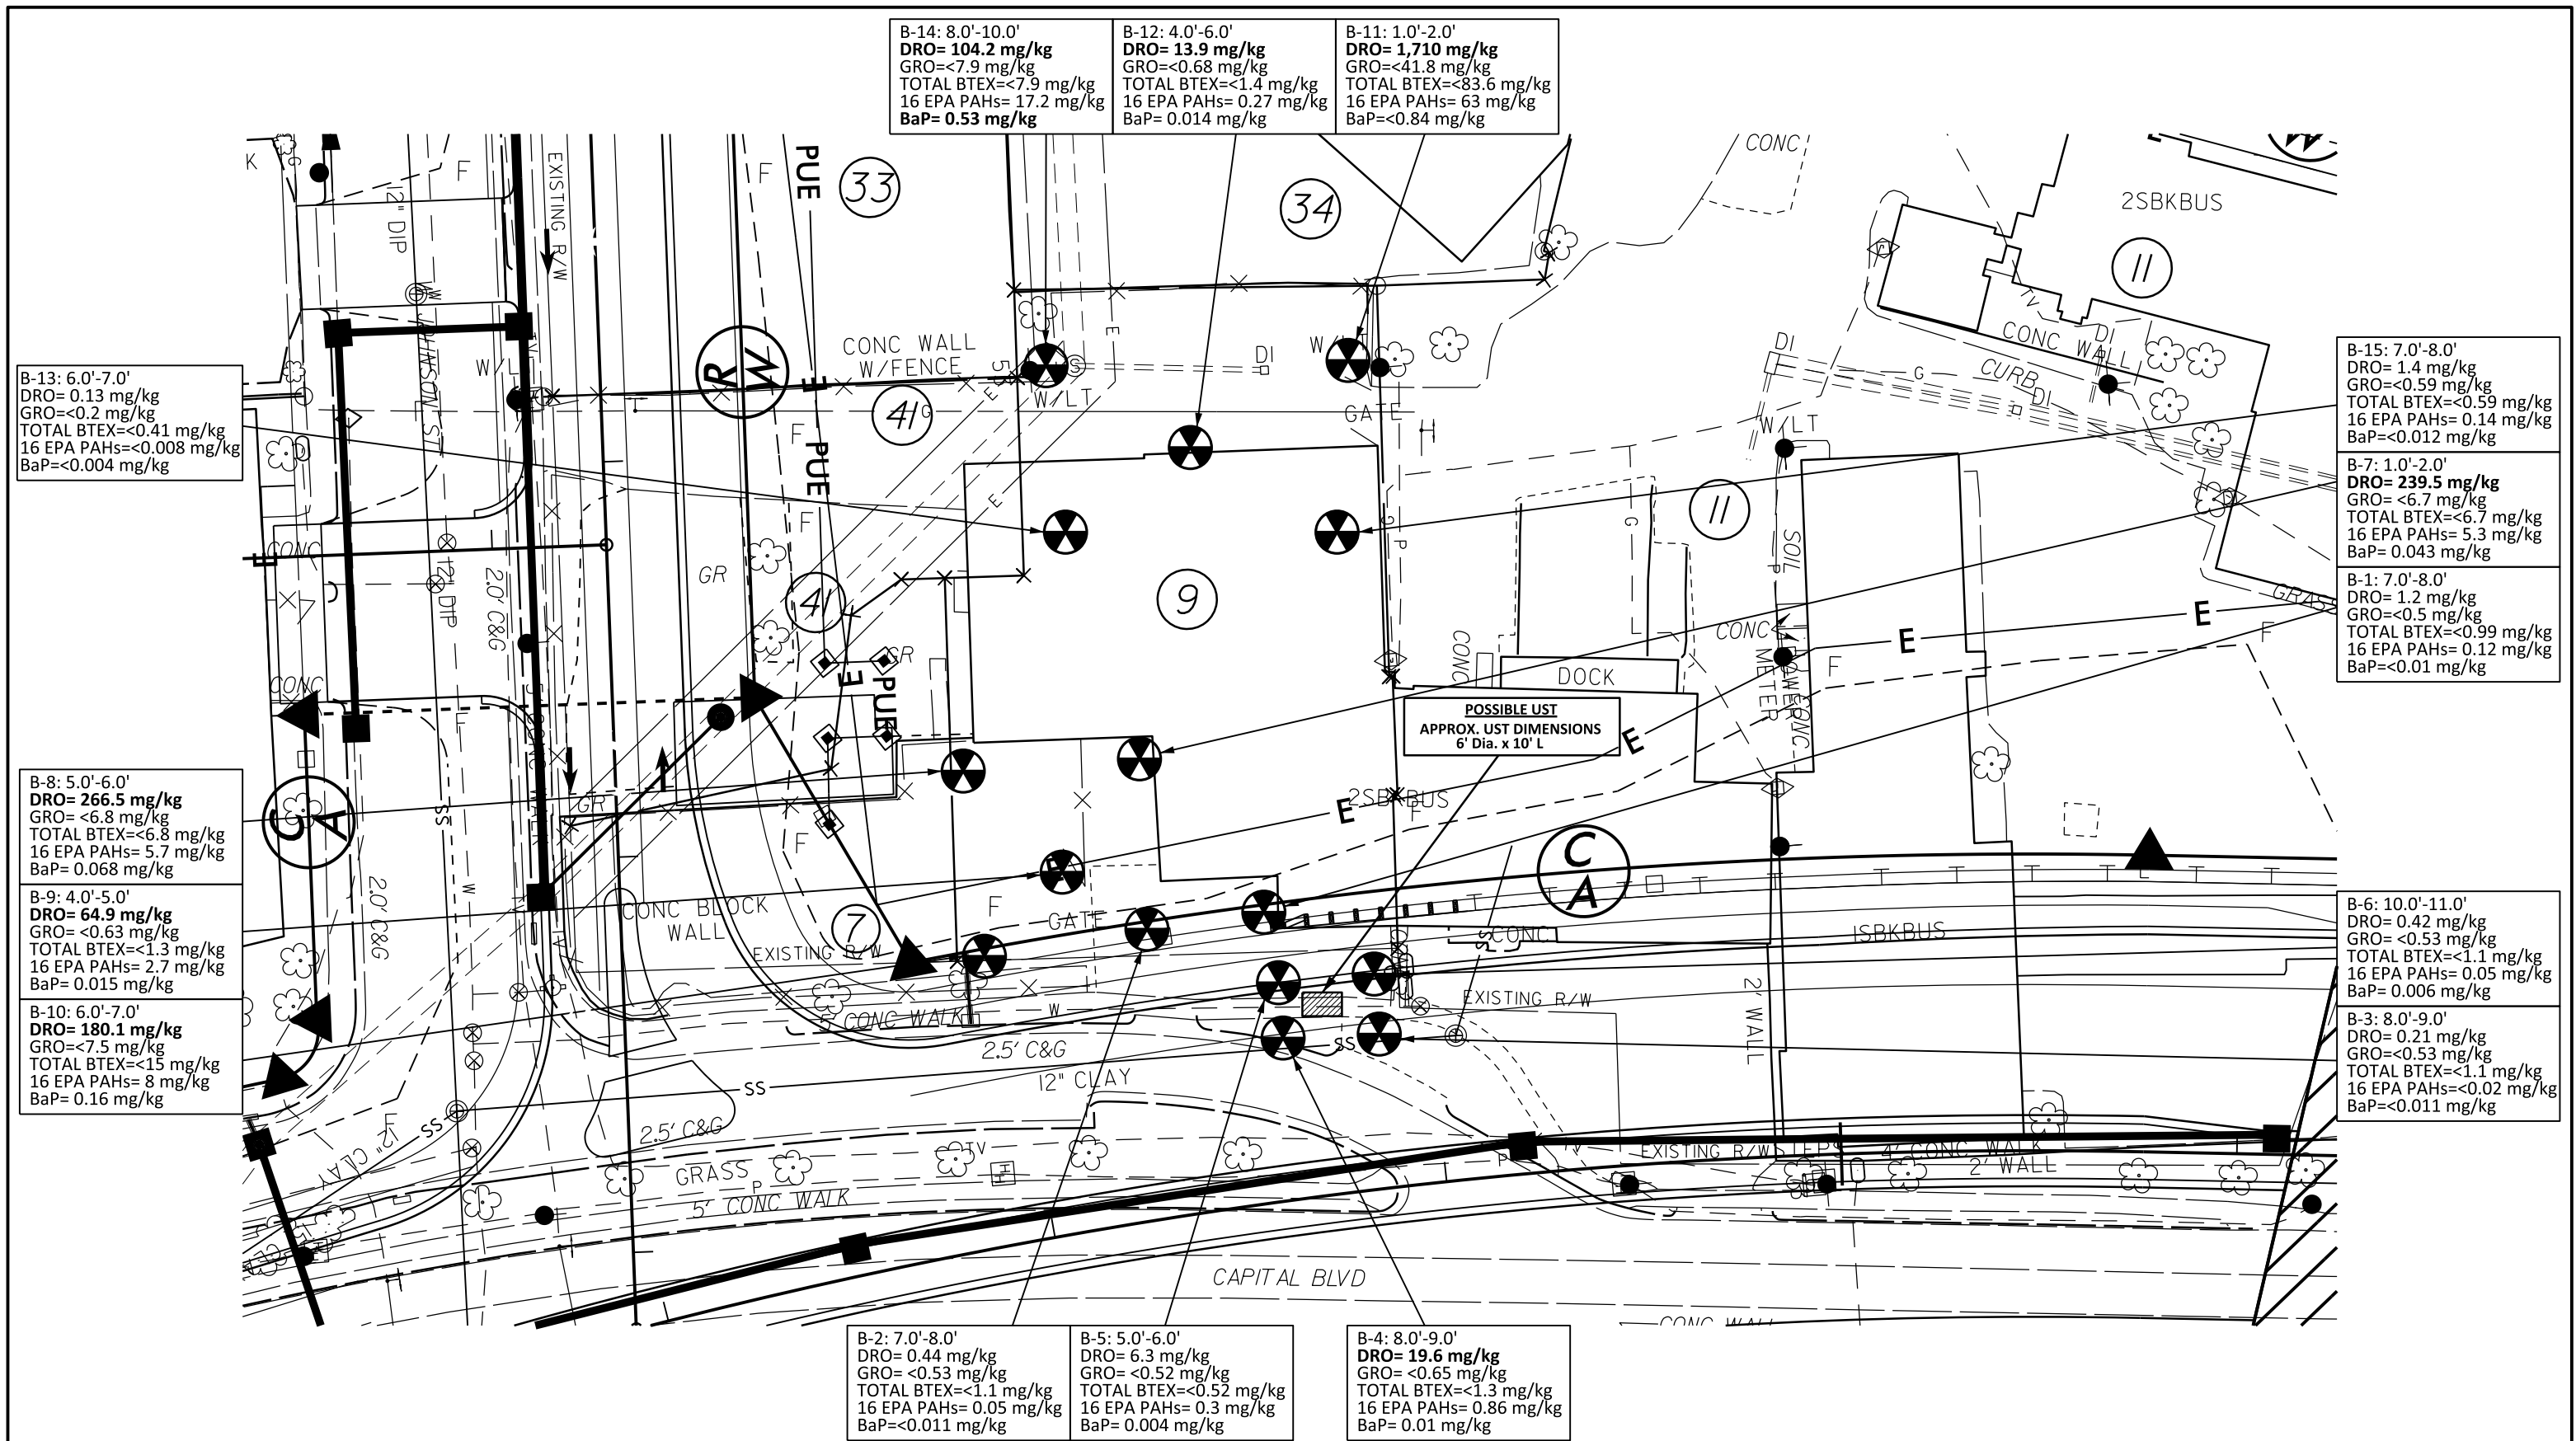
B-14: 8.0'-10.0'
DRO= 104.2 mg/kg
GRO=<7.9 mg/kg
TOTAL BTEX=<7.9 mg/kg
16 EPA PAHs= 17.2 mg/kg
BaP= 0.53 mg/kg

B-12: 4.0'-6.0'
DRO= 13.9 mg/kg
GRO=<0.68 mg/kg
TOTAL BTEX=<1.4 mg/kg
16 EPA PAHs= 0.27 mg/kg
BaP= 0.014 mg/kg

B-11: 1.0'-2.0'
DRO= 1,710 mg/kg
GRO=<41.8 mg/kg
TOTAL BTEX=<83.6 mg/kg
16 EPA PAHs= 63 mg/kg
BaP=<0.84 mg/kg

B-13: 6.0'-7.0'
DRO= 0.13 mg/kg
GRO=<0.2 mg/kg
TOTAL BTEX=<0.41 mg/kg
16 EPA PAHs=<0.008 mg/kg
BaP=<0.004 mg/kg

B-15: 7.0'-8.0'
DRO= 1.4 mg/kg
GRO=<0.59 mg/kg
TOTAL BTEX=<0.59 mg/kg
16 EPA PAHs= 0.14 mg/kg
BaP=<0.012 mg/kg

B-7: 1.0'-2.0'
DRO= 239.5 mg/kg
GRO= <6.7 mg/kg
TOTAL BTEX=<6.7 mg/kg
16 EPA PAHs= 5.3 mg/kg
BaP= 0.043 mg/kg

B-1: 7.0'-8.0'
DRO= 1.2 mg/kg
GRO=<0.5 mg/kg
TOTAL BTEX=<0.99 mg/kg
16 EPA PAHs= 0.12 mg/kg
BaP=<0.01 mg/kg

B-8: 5.0'-6.0'
DRO= 266.5 mg/kg
GRO= <6.8 mg/kg
TOTAL BTEX=<6.8 mg/kg
16 EPA PAHs= 5.7 mg/kg
BaP= 0.068 mg/kg

B-9: 4.0'-5.0'
DRO= 64.9 mg/kg
GRO= <0.63 mg/kg
TOTAL BTEX=<1.3 mg/kg
16 EPA PAHs= 2.7 mg/kg
BaP= 0.015 mg/kg

B-10: 6.0'-7.0'
DRO= 180.1 mg/kg
GRO=<7.5 mg/kg
TOTAL BTEX=<15 mg/kg
16 EPA PAHs= 8 mg/kg
BaP= 0.16 mg/kg

B-6: 10.0'-11.0'
DRO= 0.42 mg/kg
GRO= <0.53 mg/kg
TOTAL BTEX=<1.1 mg/kg
16 EPA PAHs= 0.05 mg/kg
BaP= 0.006 mg/kg

B-3: 8.0'-9.0'
DRO= 0.21 mg/kg
GRO=<0.53 mg/kg
TOTAL BTEX=<1.1 mg/kg
16 EPA PAHs=<0.02 mg/kg
BaP=<0.011 mg/kg

POSSIBLE UST
APPROX. UST DIMENSIONS
6' Dia. x 10' L

K G F 12" DIP EXISTING R/W PUE 33 34 CONC 2SBKBUS 11 W JOHNSON ST W/LT CONC WALL W/FENCE 41 DI W/LT GATE CURB DI CONC WALL G E F PUE 11 G P SOIL CONC 9 GR 12" DIP 2.0' C&G CONC GR 41 PUE DOCK CONC POWER POLE METER F E E E CONC F SS GR E 2SBKBUS F C A 2.0' C&G F CONC BLOCK WALL 7 GATE EXISTING R/W SS CONC ISBKBUS EXISTING R/W W 2' WALL 5' CONC WALK 2.5' C&G 12" CLAY SS SS 2.5' C&G 12" CLAY TV GRASS P 5' CONC WALK EXISTING R/W STEPS 4' CONC WALK 2' WALL CAPITAL BLVD CONC WALL

B-2: 7.0'-8.0'
DRO= 0.44 mg/kg
GRO= <0.53 mg/kg
TOTAL BTEX=<1.1 mg/kg
16 EPA PAHs= 0.05 mg/kg
BaP=<0.011 mg/kg

B-5: 5.0'-6.0'
DRO= 6.3 mg/kg
GRO= <0.52 mg/kg
TOTAL BTEX=<0.52 mg/kg
16 EPA PAHs= 0.3 mg/kg
BaP= 0.004 mg/kg

B-4: 8.0'-9.0'
DRO= 19.6 mg/kg
GRO= <0.65 mg/kg
TOTAL BTEX=<1.3 mg/kg
16 EPA PAHs= 0.86 mg/kg
BaP= 0.01 mg/kg